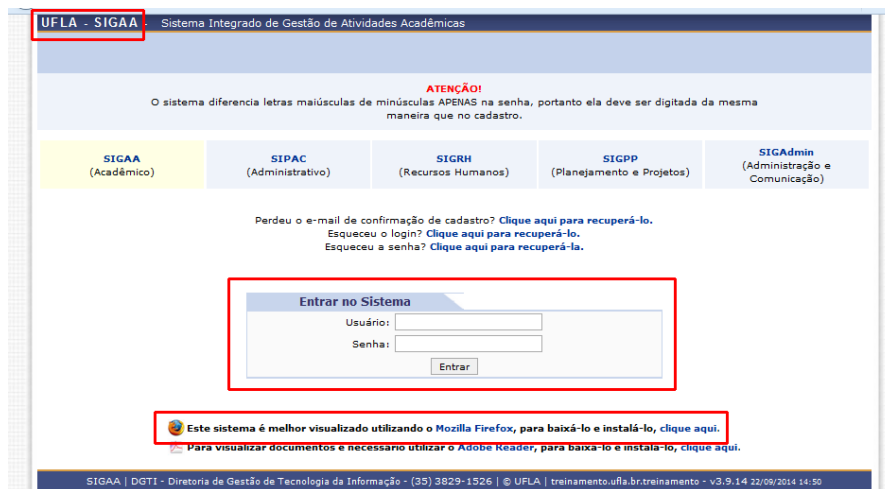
UFLA - SIGAA - Sistema Integrado de Gestão de Atividades Acadêmicas

ATENÇÃO!
O sistema diferencia letras maiúsculas de minúsculas APENAS na senha, portanto ela deve ser digitada da mesma maneira que no cadastro.

| SIGAA (Acadêmico) | SIPAC (Administrativo) | SIGRH (Recursos Humanos) | SIGPP (Planejamento e Projetos) | SIGAdmin (Administração e Comunicação) |
|---|---|---|---|---|

Perdeu o e-mail de confirmação de cadastro? Clique aqui para recuperá-lo.
Esqueceu o login? Clique aqui para recuperá-lo.
Esqueceu a senha? Clique aqui para recuperá-la.

Entrar no Sistema
Usuário:
Senha:
Entrar

Este sistema é melhor visualizado utilizando o Mozilla Firefox, para baixá-lo e instalá-lo, clique aqui.
Para visualizar documentos é necessário utilizar o Adobe Reader, para baixá-lo e instalá-lo, clique aqui.

SIGAA | DGTI - Diretoria de Gestão de Tecnologia da Informação - (35) 3829-1526 | © UFLA | treinamento.ufla.br.treinamento - v3.9.14 22/09/2014 14:50